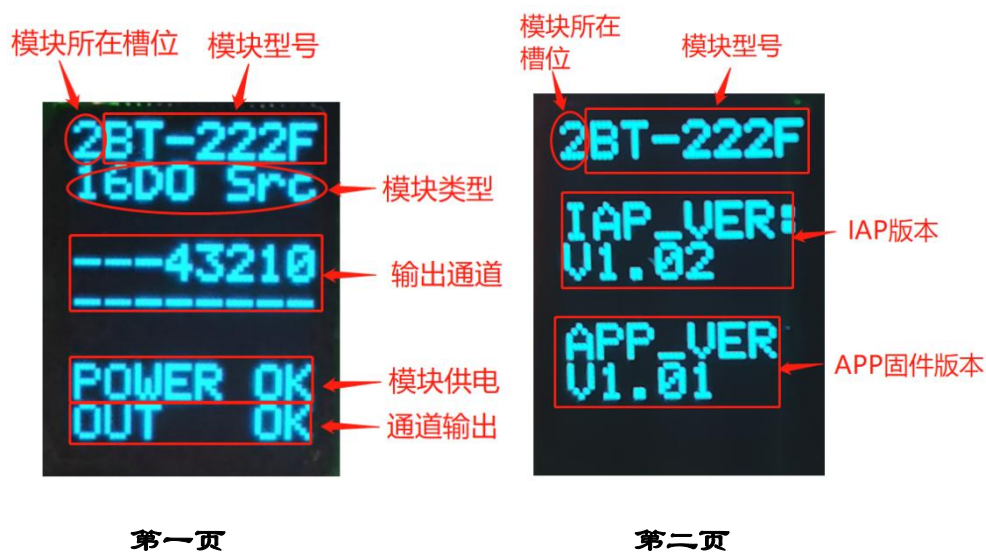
模块所在槽位 模块型号

2 BT-222F
16DO Src 模块类型
---43210 输出通道
--------
POWER OK 模块供电
OUT OK 通道输出

第一页

模块所在槽位 模块型号

2 BT-222F
IAP_VER: V1.02 IAP版本
APP_VER V1.01 APP固件版本

第二页